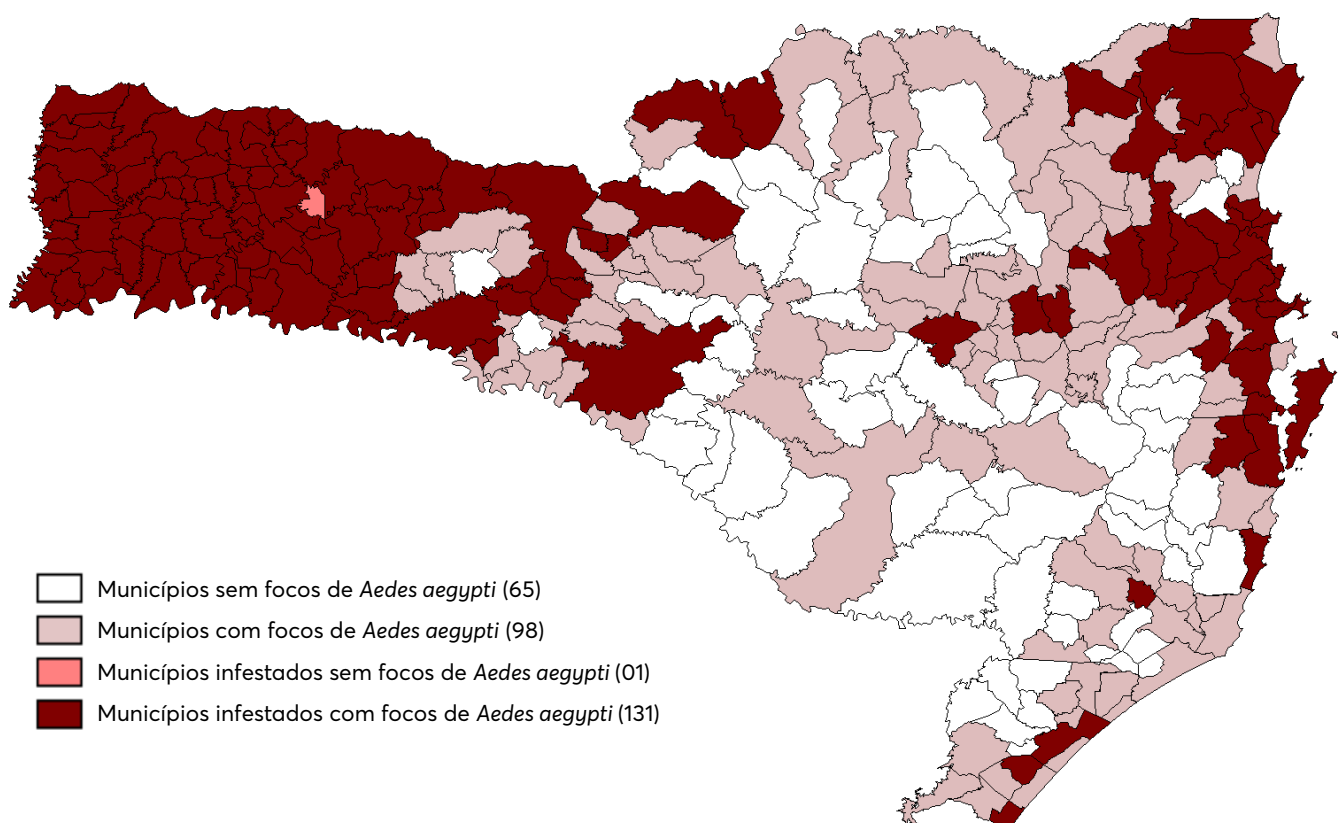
Municípios sem focos de *Aedes aegypti* (65)
Municípios com focos de *Aedes aegypti* (98)
Municípios infestados sem focos de *Aedes aegypti* (01)
Municípios infestados com focos de *Aedes aegypti* (131)